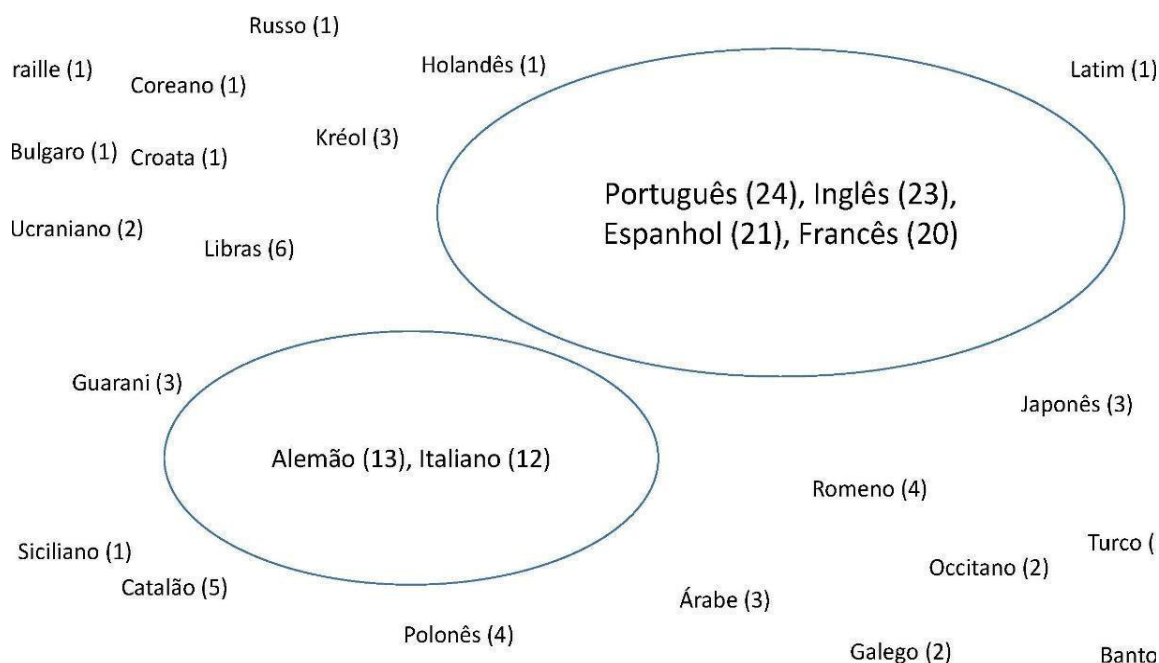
Russo (1)

raille (1)

Coreano (1)

Holandês (1)

Latim (1)

Kréol (3)

Bulgaro (1)

Croata (1)

Português (24), Inglês (23), Espanhol (21), Francês (20)

Ucraniano (2)

Libras (6)

Guarani (3)

Japonês (3)

Alemão (13), Italiano (12)

Romeno (4)

Siciliano (1)

Turco (

Catalão (5)

Occitano (2)

Árabe (3)

Polonês (4)

Galego (2)

Banto